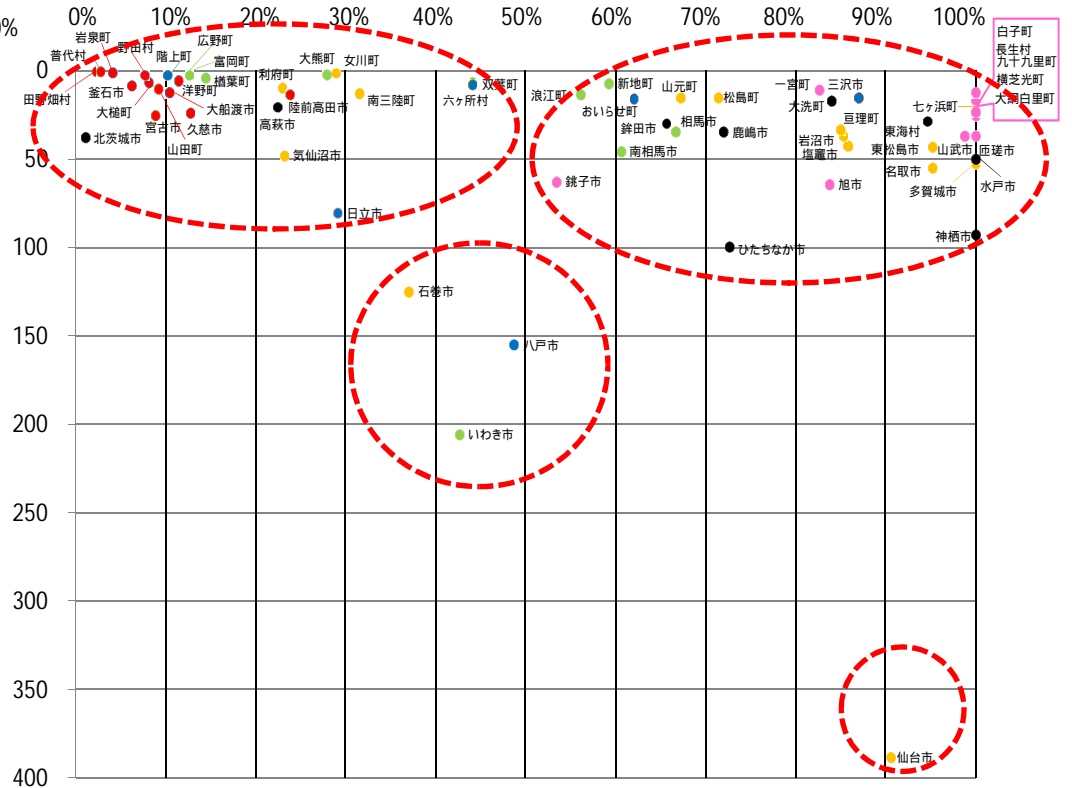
%
0%
10%
20%
30%
40%
50%
60%
70%
80%
90%
100%

0
50
100
150
200
250
300
350
400

普代村
岩泉町
野田村
階上町
広野町
富岡町
楢葉町
田野畑村
釜石市
大槌町
宮古市
洋野町
久慈市
大船渡市
山田町
北茨城市
利府町
大熊町
女川町
陸前高田市
南三陸町
高萩市
気仙沼市
日立市
双葉町
六ヶ所村
浪江町
新地町
おいらせ町
山元町
松島町
鉾田市
相馬市
鹿嶋市
南相馬市
一宮町
三沢市
大洗町
亘理町
岩沼市
塩竈市
東海村
七ヶ浜町
東松島市
山武市
匝瑳市
名取市
多賀城市
水戸市
旭市
銚子市
神栖市
ひたちなか市
石巻市
八戸市
いわき市
仙台市
白子町
長生村
九十九里町
横芝光町
大網白里町